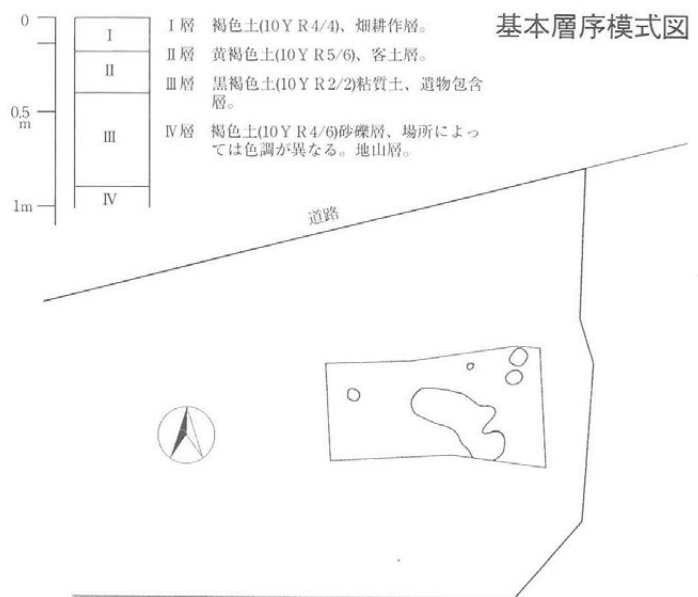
基本層序模式図

0

0.5 m

1m

I

II

III

IV

I層　褐色土(10YR4/4)、畑耕作層。

II層　黄褐色土(10YR5/6)、客土層。

III層　黒褐色土(10YR2/2)粘質土、遺物包含層。

IV層　褐色土(10YR4/6)砂礫層、場所によっては色調が異なる。地山層。

道路